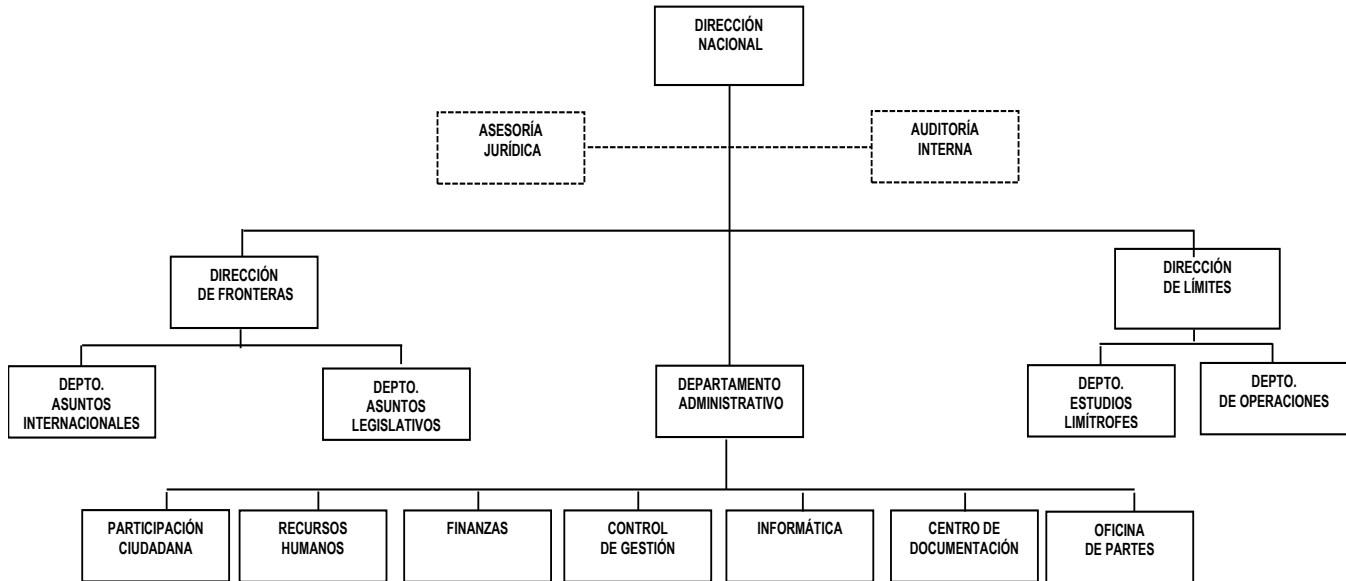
DIRECCIÓN NACIONAL

ASESORÍA JURÍDICA

AUDITORÍA INTERNA

DIRECCIÓN DE FRONTERAS

DIRECCIÓN DE LÍMITES

DEPTO. ASUNTOS INTERNACIONALES

DEPTO. ASUNTOS LEGISLATIVOS

DEPARTAMENTO ADMINISTRATIVO

DEPTO. ESTUDIOS LIMÍTROFES

DEPTO. DE OPERACIONES

PARTICIPACIÓN CIUDADANA

RECURSOS HUMANOS

FINANZAS

CONTROL DE GESTIÓN

INFORMÁTICA

CENTRO DE DOCUMENTACIÓN

OFICINA DE PARTES